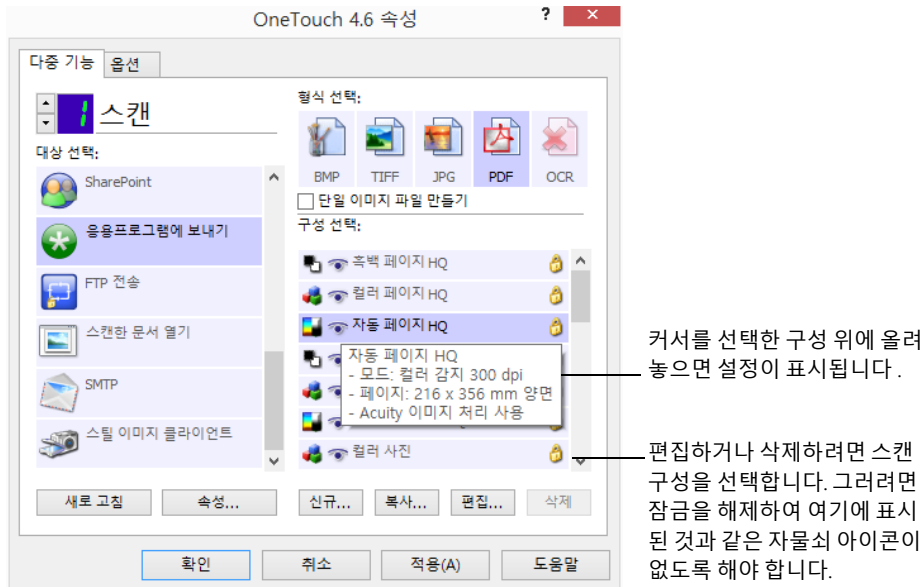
OneTouch 4.6 속성

? ×

다중 기능 옵션

1 스캔

대상 선택:

SharePoint

응용프로그램에 보내기

FTP 전송

스캔한 문서 열기

SMTP

스틸 이미지 클라이언트

형식 선택:

BMP TIFF JPG PDF OCR

단일 이미지 파일 만들기

구성 선택:

흑백 페이지 HQ

컬러 페이지 HQ

자동 페이지 HQ

자동 페이지 HQ
- 모드: 컬러 감지 300 dpi
- 페이지: 216 x 356 mm 양면
- Acuity 이미지 처리 사용

컬러 사진

새로 고침 속성...

신규... 복사... 편집... 삭제

확인 취소 적용(A) 도움말

커서를 선택한 구성 위에 올려 놓으면 설정이 표시됩니다 .

편집하거나 삭제하려면 스캔 구성을 선택합니다. 그러려면 잠금을 해제하여 여기에 표시된 것과 같은 자물쇠 아이콘이 없도록 해야 합니다.